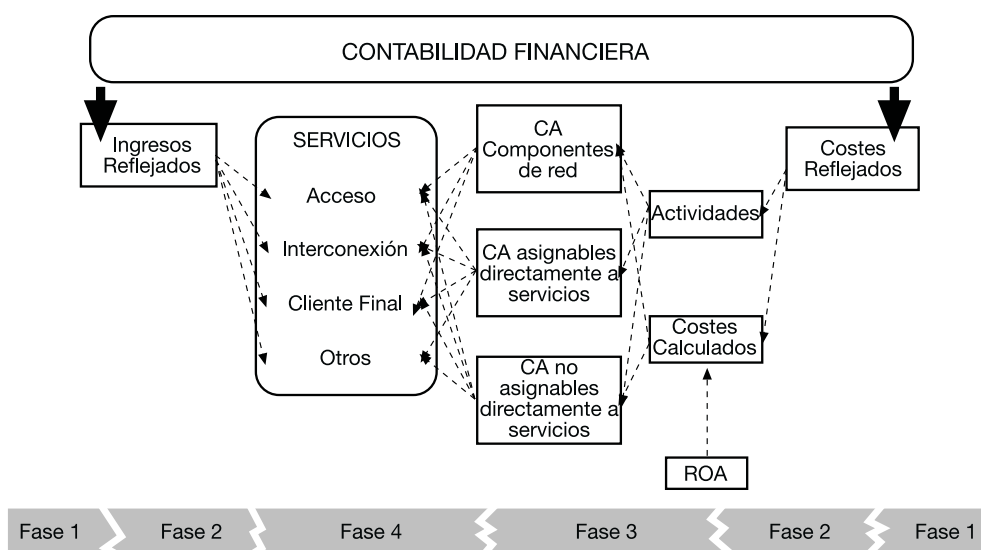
CONTABILIDAD FINANCIERA

Ingresos Reflejados

SERVICIOS

Acceso

Interconexión

Cliente Final

Otros

CA Componentes de red

CA asignables directamente a servicios

CA no asignables directamente a servicios

Actividades

Costes Calculados

ROA

Costes Reflejados

Fase 1

Fase 2

Fase 4

Fase 3

Fase 2

Fase 1